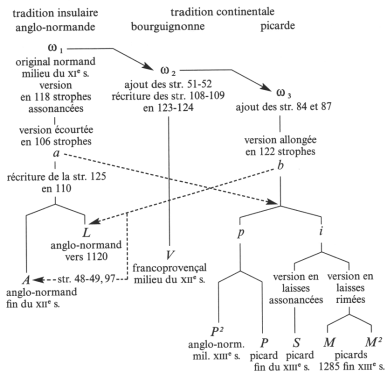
tradition insulaire anglo-normande

tradition continentale

bourguignonne

picarde

$\omega_1$

original normand milieu du XIe s. version en 118 strophes assonancées

version écourtée en 106 strophes

$a$

récriture de la str. 125 en 110

$\omega_2$

ajout des str. 51-52 récriture des str. 108-109 en 123-124

$\omega_3$

ajout des str. 84 et 87

version allongée en 122 strophes

$b$

$L$

anglo-normand vers 1120

$A$

anglo-normand fin du XIIe s.

str. 48-49, 97

$V$

francoprovençal milieu du XIIe s.

$p$

$i$

version en laisses assonancées

version en laisses rimées

$P^2$

anglo-norm. mil. XIIIe s.

$P$

picard fin du XIIIe s.

$S$

picard fin du XIIIe s.

$M$

picards 1285

$M^2$

fin XIIIe s.